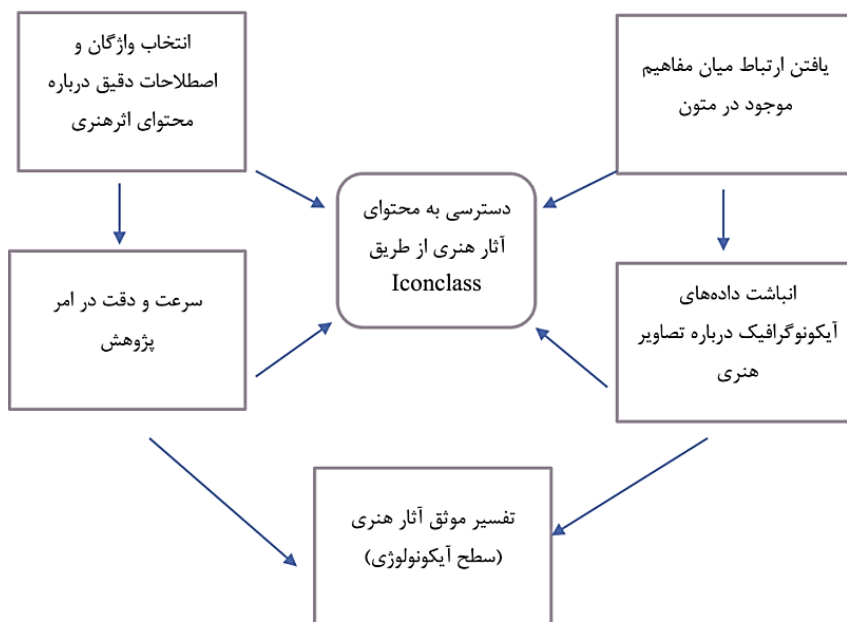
یافتن ارتباط میان مفاهیم موجود در متون

انتخاب واژگان و اصطلاحات دقیق درباره محتوای اثرهنری

دسترسی به محتوای آثار هنری از طریق Iconclass

انباشت داده‌های آیکونوگرافیک درباره تصاویر هنری

سرعت و دقت در امر پژوهش

تفسیر موثق آثار هنری (سطح آیکونولوژی)